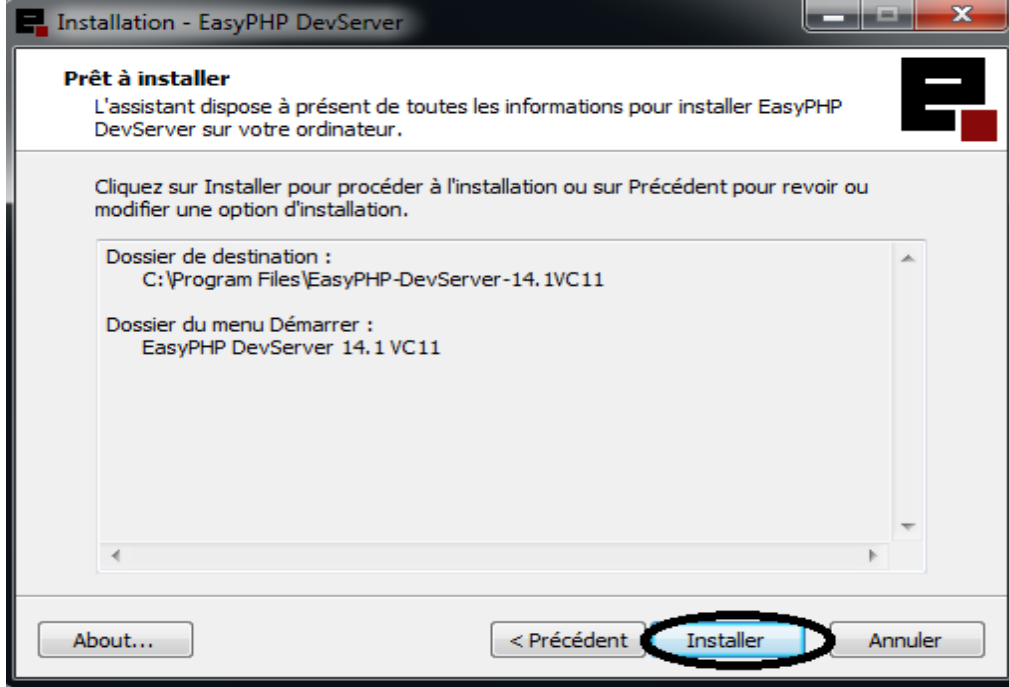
Installation - EasyPHP DevServer

Prêt à installer
L'assistant dispose à présent de toutes les informations pour installer EasyPHP DevServer sur votre ordinateur.

Cliquez sur Installer pour procéder à l'installation ou sur Précédent pour revoir ou modifier une option d'installation.

Dossier de destination :
C:\Program Files\EasyPHP-DevServer-14.1VC11

Dossier du menu Démarrer :
EasyPHP DevServer 14.1 VC11

About...

< Précédent

Installer

Annuler